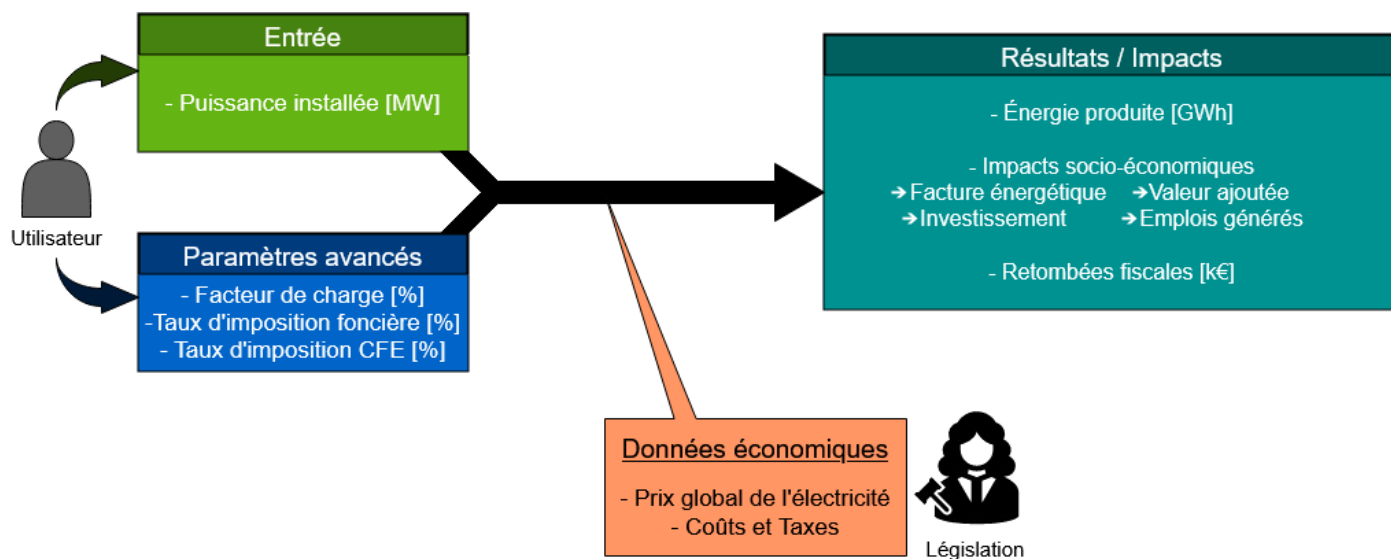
Entrée

- Puissance installée [MW]

Utilisateur

Paramètres avancés

- Facteur de charge [%]
-Taux d'imposition foncière [%]
- Taux d'imposition CFE [%]

Résultats / Impacts

- Énergie produite [GWh]

- Impacts socio-économiques
➔Facture énergétique ➔Valeur ajoutée
➔Investissement ➔Emplois générés

- Retombées fiscales [k€]

Données économiques

- Prix global de l'électricité
- Coûts et Taxes

Législation